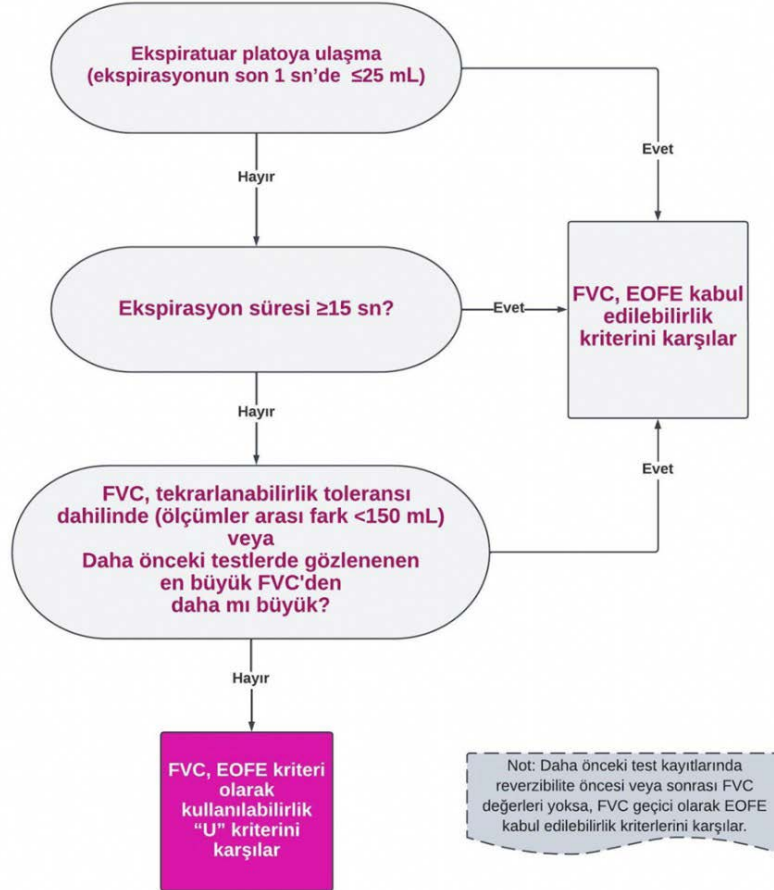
Ekspiratuar platoya ulaşma (ekspirasyonun son 1 sn'de ≤25 mL)

Evet

Hayır

FVC, EOFE kabul edilebilirlik kriterini karşılar

Ekspirasyon süresi ≥15 sn?

Evet

Hayır

Evet

FVC, tekrarlanabilirlik toleransı dahilinde (ölçümler arası fark <150 mL) veya Daha önceki testlerde gözlenenen en büyük FVC'den daha mı büyük?

Hayır

FVC, EOFE kriteri olarak kullanılabilirlik "U" kriterini karşılar

Not: Daha önceki test kayıtlarında reverzibilite öncesi veya sonrası FVC değerleri yoksa, FVC geçici olarak EOFE kabul edilebilirlik kriterlerini karşılar.